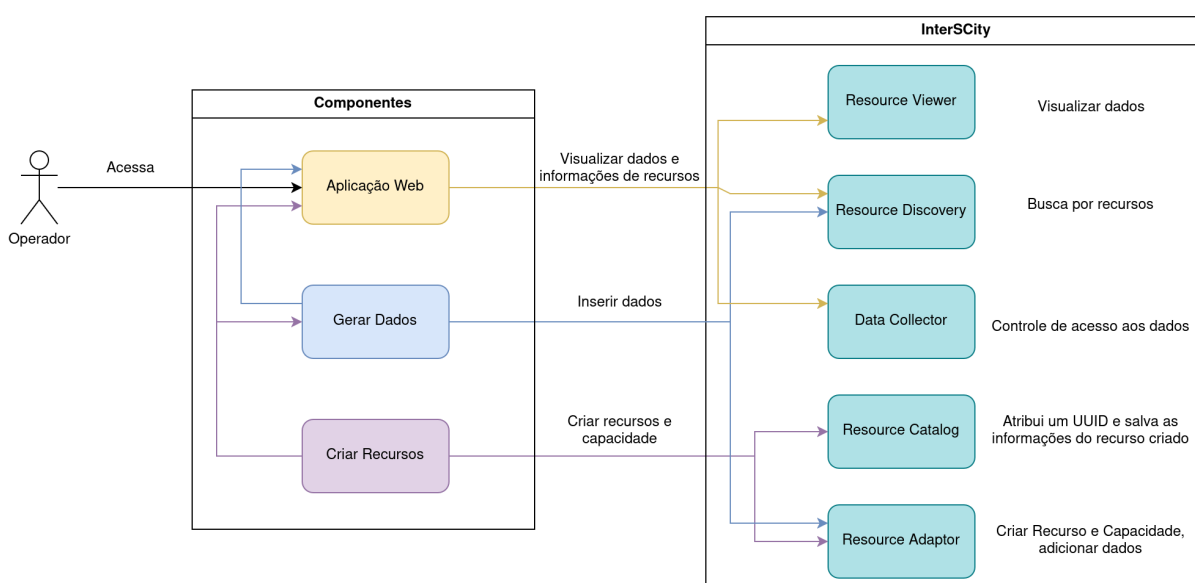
Operador

Acessa

Componentes

Aplicação Web

Gerar Dados

Criar Recursos

Visualizar dados e informações de recursos

Inserir dados

Criar recursos e capacidade

InterSCity

Resource Viewer

Resource Discovery

Data Collector

Resource Catalog

Resource Adaptor

Visualizar dados

Busca por recursos

Controle de acesso aos dados

Atribui um UUID e salva as informações do recurso criado

Criar Recurso e Capacidade, adicionar dados